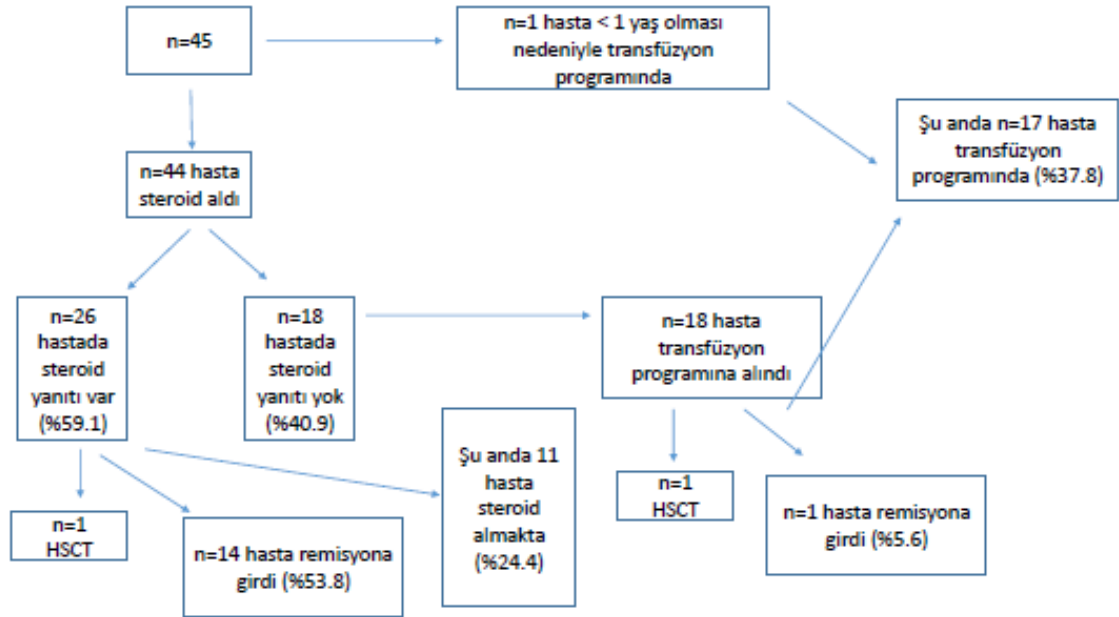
n=45

n=1 hasta < 1 yaş olması nedeniyle transfüzyon programında

Şu anda n=17 hasta transfüzyon programında (%37.8)

n=44 hasta steroid aldı

n=26 hastada steroid yanıtı var (%59.1)

n=18 hastada steroid yanıtı yok (%40.9)

n=18 hasta transfüzyon programına alındı

Şu anda 11 hasta steroid almakta (%24.4)

n=1 HSCT

n=14 hasta remisyona girdi (%53.8)

n=1 HSCT

n=1 hasta remisyona girdi (%5.6)